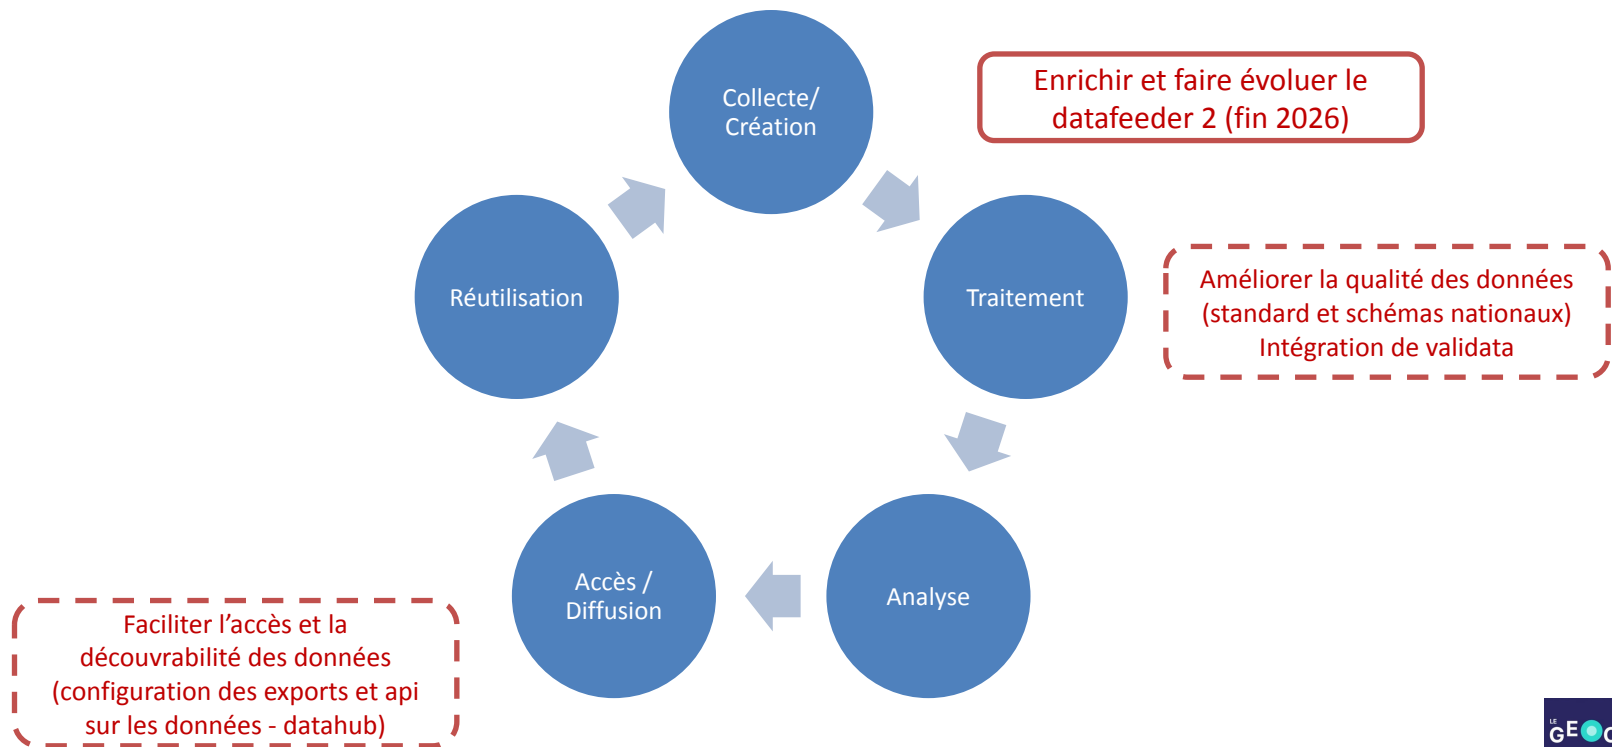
Collecte/ Création

Enrichir et faire évoluer le datafeeder 2 (fin 2026)

Réutilisation

Traitement

Améliorer la qualité des données (standard et schémas nationaux) Intégration de validata

Accès / Diffusion

Analyse

Faciliter l'accès et la découvrabilité des données (configuration des exports et api sur les données - datahub)

LE GEO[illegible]